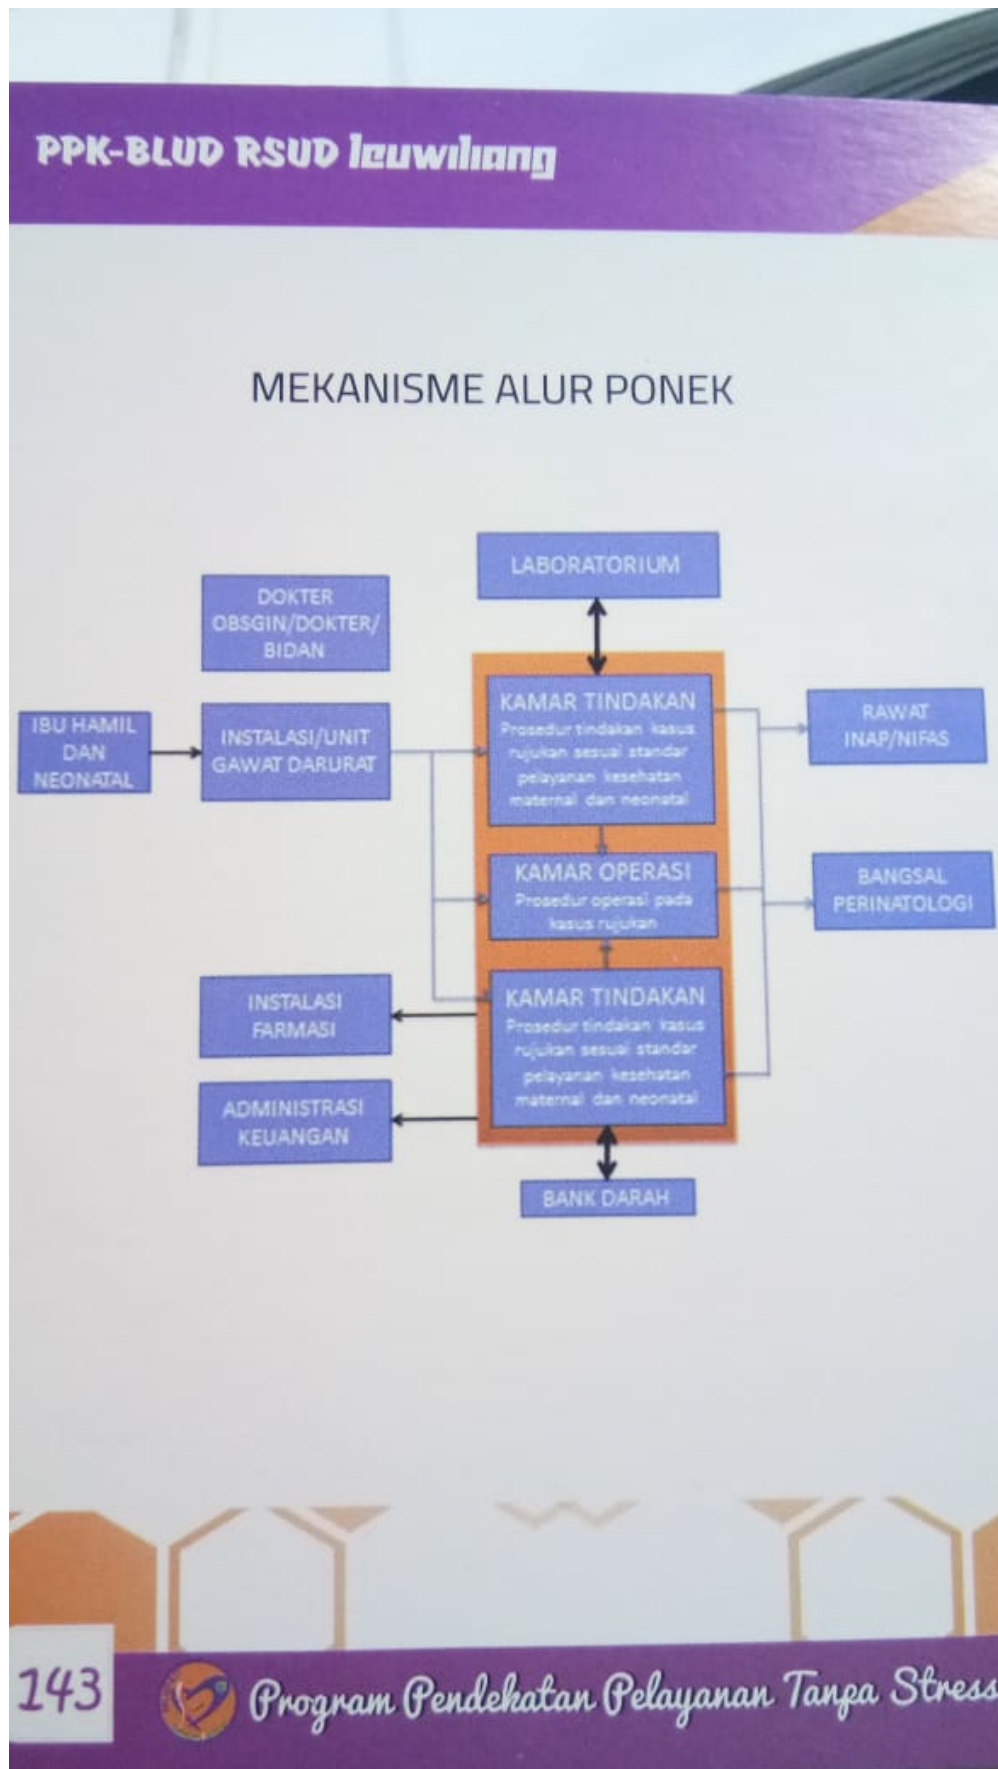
PPK-BLUD RSUD leuwiliang

MEKANISME ALUR PONEK

LABORATORIUM

DOKTER OBSGIN/DOKTER/ BIDAN

IBU HAMIL DAN NEONATAL

INSTALASI/UNIT GAWAT DARURAT

KAMAR TINDAKAN
Prosedur tindakan kasus rujukan sesuai standar pelayanan kesehatan maternal dan neonatal

RAWAT INAP/NIFAS

KAMAR OPERASI
Prosedur operasi pada kasus rujukan

BANGSAL PERINATOLOGI

INSTALASI FARMASI

KAMAR TINDAKAN
Prosedur tindakan kasus rujukan sesuai standar pelayanan kesehatan maternal dan neonatal

ADMINISTRASI KEUANGAN

BANK DARAH

143

Program Pendekatan Pelayanan Tanpa Stress